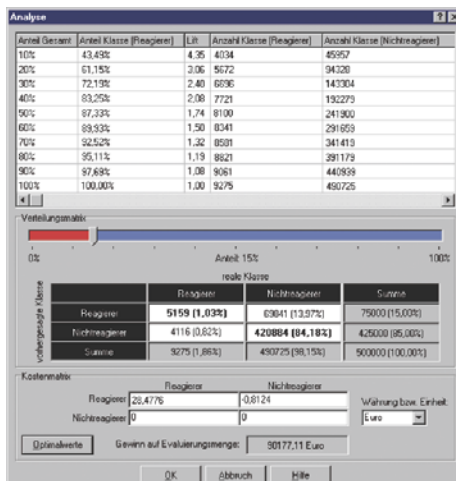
Analyse

| Anteil Gesamt | Anteil Klasse (Reagierer) | Lift | Anzahl Klasse (Reagierer) | Anzahl Klasse (Nichtreagierer) |
|---|---|---|---|---|
| 10% | 43,49% | 4,35 | 4034 | 45957 |
| 20% | 61,15% | 3,06 | 5672 | 94328 |
| 30% | 72,19% | 2,40 | 6696 | 143304 |
| 40% | 83,25% | 2,08 | 7721 | 192279 |
| 50% | 87,33% | 1,74 | 8100 | 241900 |
| 60% | 89,93% | 1,50 | 8341 | 291659 |
| 70% | 92,52% | 1,32 | 8581 | 341419 |
| 80% | 95,11% | 1,19 | 8821 | 391179 |
| 90% | 97,68% | 1,08 | 9061 | 440939 |
| 100% | 100,00% | 1,00 | 9275 | 490725 |

Verteilungsmatrix

0% Anteil 15% 100%

reale Klasse

vorhergesagte Klasse

| | Reagierer | Nichtreagierer | Summe |
|---|---|---|---|
| Reagierer | 5159 (1,03%) | 69841 (13,97%) | 75000 (15,00%) |
| Nichtreagierer | 4116 (0,82%) | 420884 (84,18%) | 425000 (85,00%) |
| Summe | 9275 (1,86%) | 490725 (98,15%) | 500000 (100,00%) |

Kostenmatrix

Reagierer Nichtreagierer
Reagierer 28,4776 -0,8124
Nichtreagierer 0 0

Währung bzw. Einheit
Euro

Optimalwerte Gewinn auf Evaluierungsmenge: 90177,11 Euro

OK Abbruch Hilfe